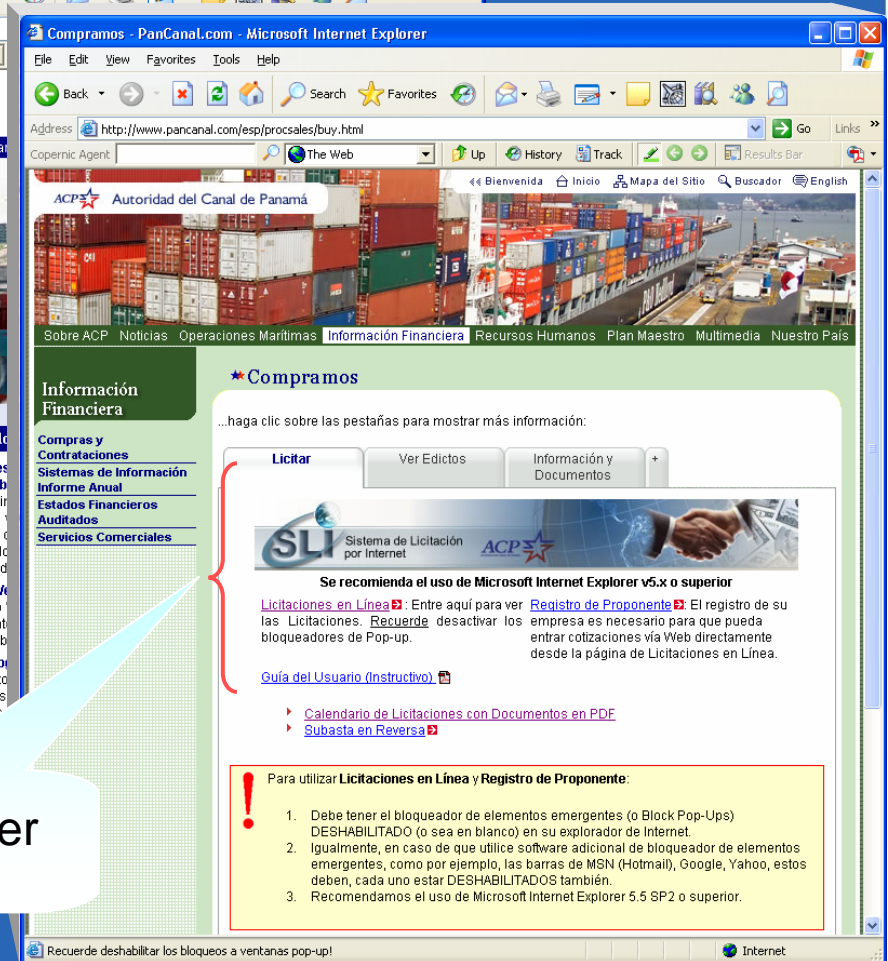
Compramos - PanCanal.com - Microsoft Internet Explorer

File Edit View Favorites Tools Help

Back Search Favorites

Address http://www.pancanal.com/esp/procsales/buy.html Go Links

Copernic Agent The Web Up History Track Results Bar

Bienvenida Inicio Mapa del Sitio Buscador English

ACP Autoridad del Canal de Panamá

Sobre ACP Noticias Operaciones Marítimas Información Financiera Recursos Humanos Plan Maestro Multimedia Nuestro País

Información Financiera

Compras y Contrataciones
Sistemas de Información
Informe Anual
Estados Financieros Auditados
Servicios Comerciales

Compramos

...haga clic sobre las pestañas para mostrar más información:

Licitar | Ver Edictos | Información y Documentos | +

SLI Sistema de Licitación por Internet ACP

Se recomienda el uso de Microsoft Internet Explorer v5.x o superior

Licitaciones en Línea: Entre aquí para ver las Licitaciones. Recuerde desactivar los bloqueadores de Pop-up.

Registro de Proponente: El registro de su empresa es necesario para que pueda entrar cotizaciones vía Web directamente desde la página de Licitaciones en Línea.

Guía del Usuario (Instructivo)

Calendario de Licitaciones con Documentos en PDF
Subasta en Reversa

Para utilizar Licitaciones en Línea y Registro de Proponente:

1. Debe tener el bloqueador de elementos emergentes (o Block Pop-Ups) DESHABILITADO (o sea en blanco) en su explorador de Internet.
2. Igualmente, en caso de que utilice software adicional de bloqueador de elementos emergentes, como por ejemplo, las barras de MSN (Hotmail), Google, Yahoo, estos deben, cada uno estar DESHABILITADOS también.
3. Recomendamos el uso de Microsoft Internet Explorer 5.5 SP2 o superior.

er

Recuerde deshabilitar los bloqueos a ventanas pop-up!

Internet